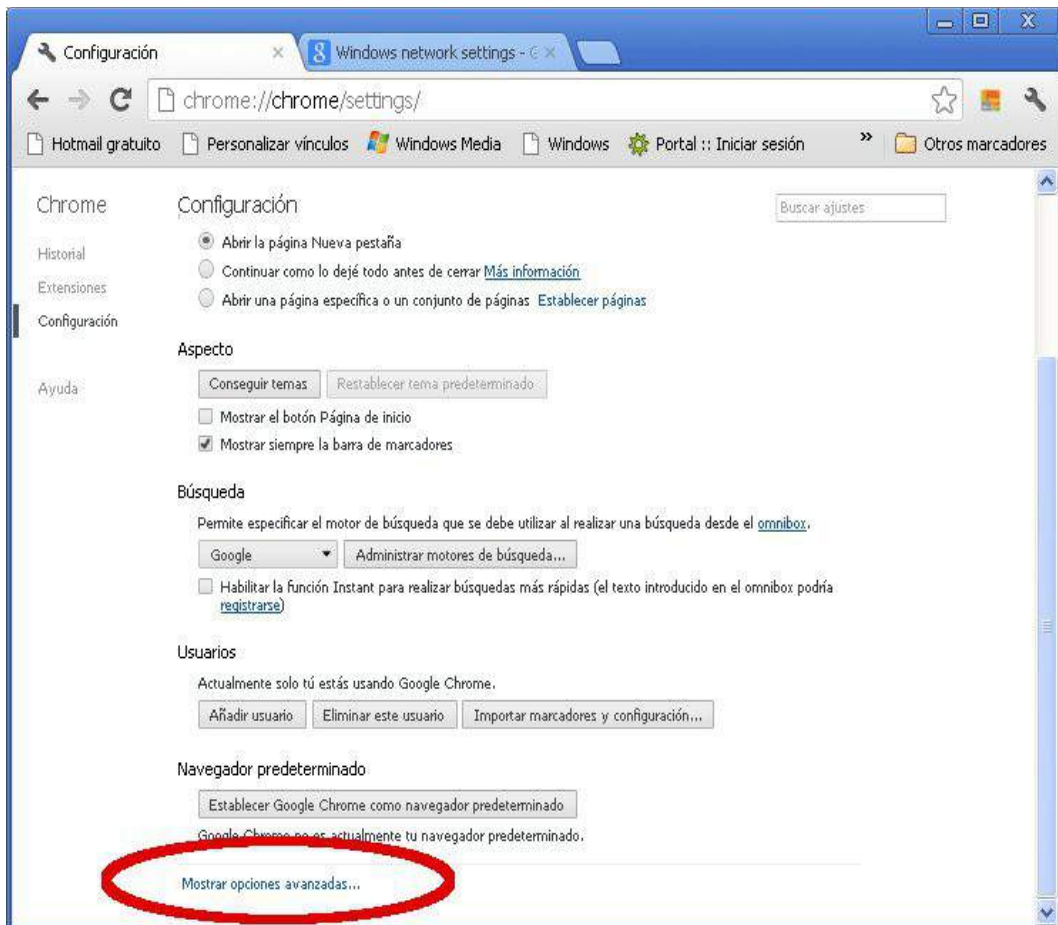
Configuración
Windows network settings - G

chrome://chrome/settings/

Hotmail gratuito | Personalizar vínculos | Windows Media | Windows | Portal :: Iniciar sesión | » | Otros marcadores

Chrome

Historial

Extensiones

Configuración

Ayuda

Configuración

Buscar ajustes

Abrir la página Nueva pestaña

Continuar como lo dejé todo antes de cerrar Más información

Abrir una página específica o un conjunto de páginas Establecer páginas

Aspecto

Conseguir temas | Restablecer tema predeterminado

Mostrar el botón Página de inicio

Mostrar siempre la barra de marcadores

Búsqueda

Permite especificar el motor de búsqueda que se debe utilizar al realizar una búsqueda desde el omnibox.

Google | Administrar motores de búsqueda...

Habilitar la función Instant para realizar búsquedas más rápidas (el texto introducido en el omnibox podría registrarse)

Usuarios

Actualmente solo tú estás usando Google Chrome.

Añadir usuario | Eliminar este usuario | Importar marcadores y configuración...

Navegador predeterminado

Establecer Google Chrome como navegador predeterminado

Google Chrome no es actualmente tu navegador predeterminado.

Mostrar opciones avanzadas...